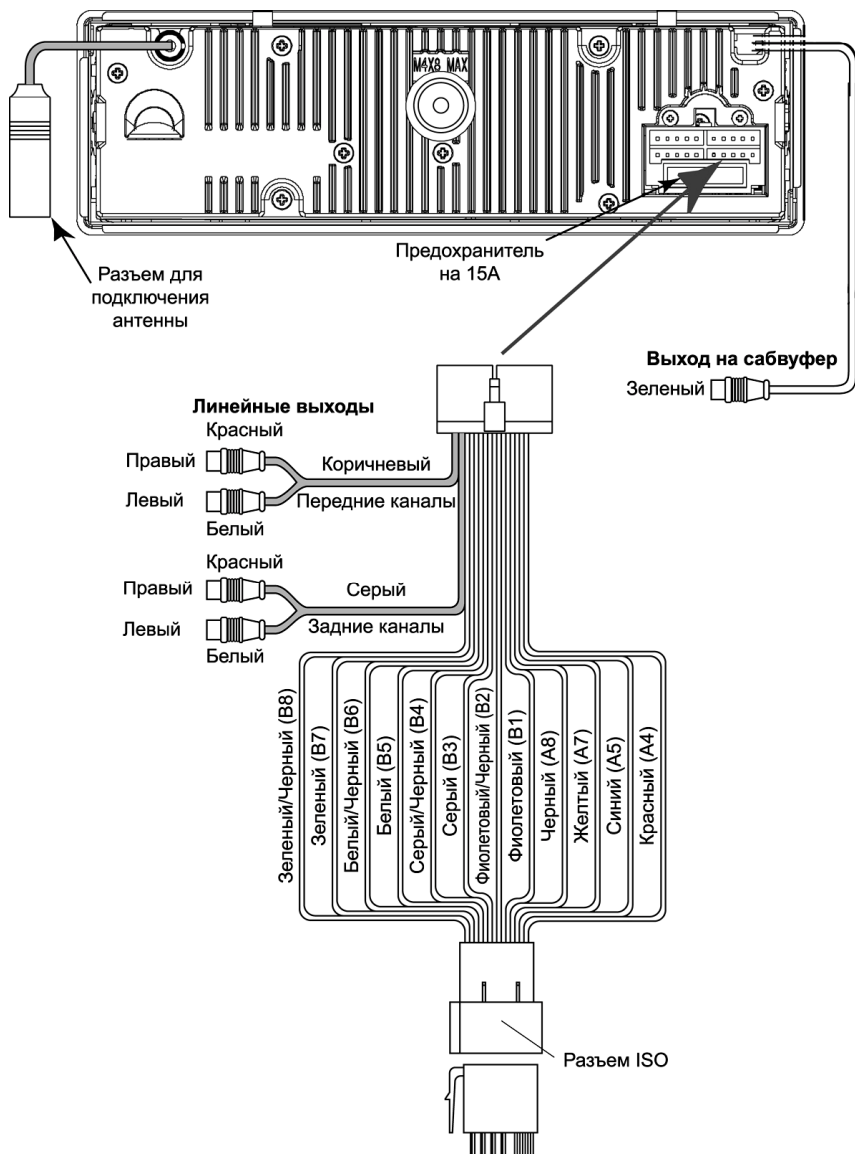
M4X8 MAX

Разъем для подключения антенны

Предохранитель на 15А

Выход на сабвуфер
Зеленый

Линейные выходы
Красный
Правый
Коричневый
Левый
Передние каналы
Белый

Красный
Правый
Серый
Левый
Задние каналы
Белый

Зеленый/Черный (B8)
Зеленый (B7)
Белый/Черный (B6)
Белый (B5)
Серый/Черный (B4)
Серый (B3)
Фиолетовый/Черный (B2)
Фиолетовый (B1)
Черный (A8)
Желтый (A7)
Синий (A5)
Красный (A4)

Разъем ISO